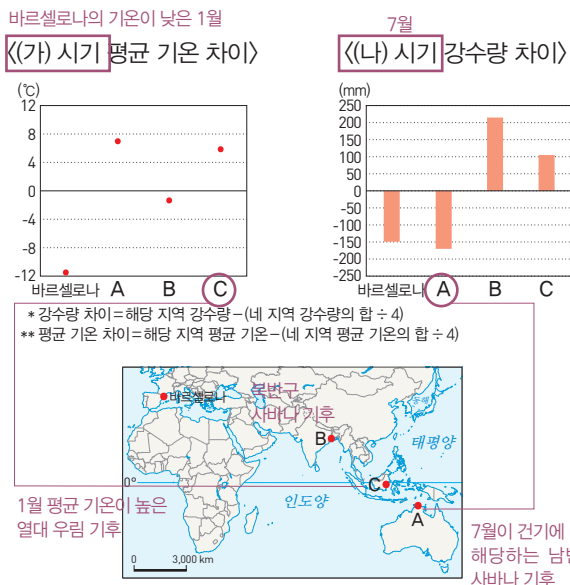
바르셀로나의 기온이 낮은 1월

〈(가) 시기 평균 기온 차이〉

(℃)
12
8
4
0
-4
-8
-12
바르셀로나 A B C

7월

〈(나) 시기 강수량 차이〉

(mm)
250
200
150
100
50
0
-50
-100
-150
-200
-250
바르셀로나 A B C

* 강수량 차이=해당 지역 강수량−(네 지역 강수량의 합 ÷ 4)
** 평균 기온 차이=해당 지역 평균 기온−(네 지역 평균 기온의 합 ÷ 4)

바르셀로나
북반구 사바나 기후
B
태평양
0°
C
인도양
A
0 3,000 km

1월 평균 기온이 높은 열대 우림 기후

7월이 건기에 해당하는 남반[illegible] 사바나 기후